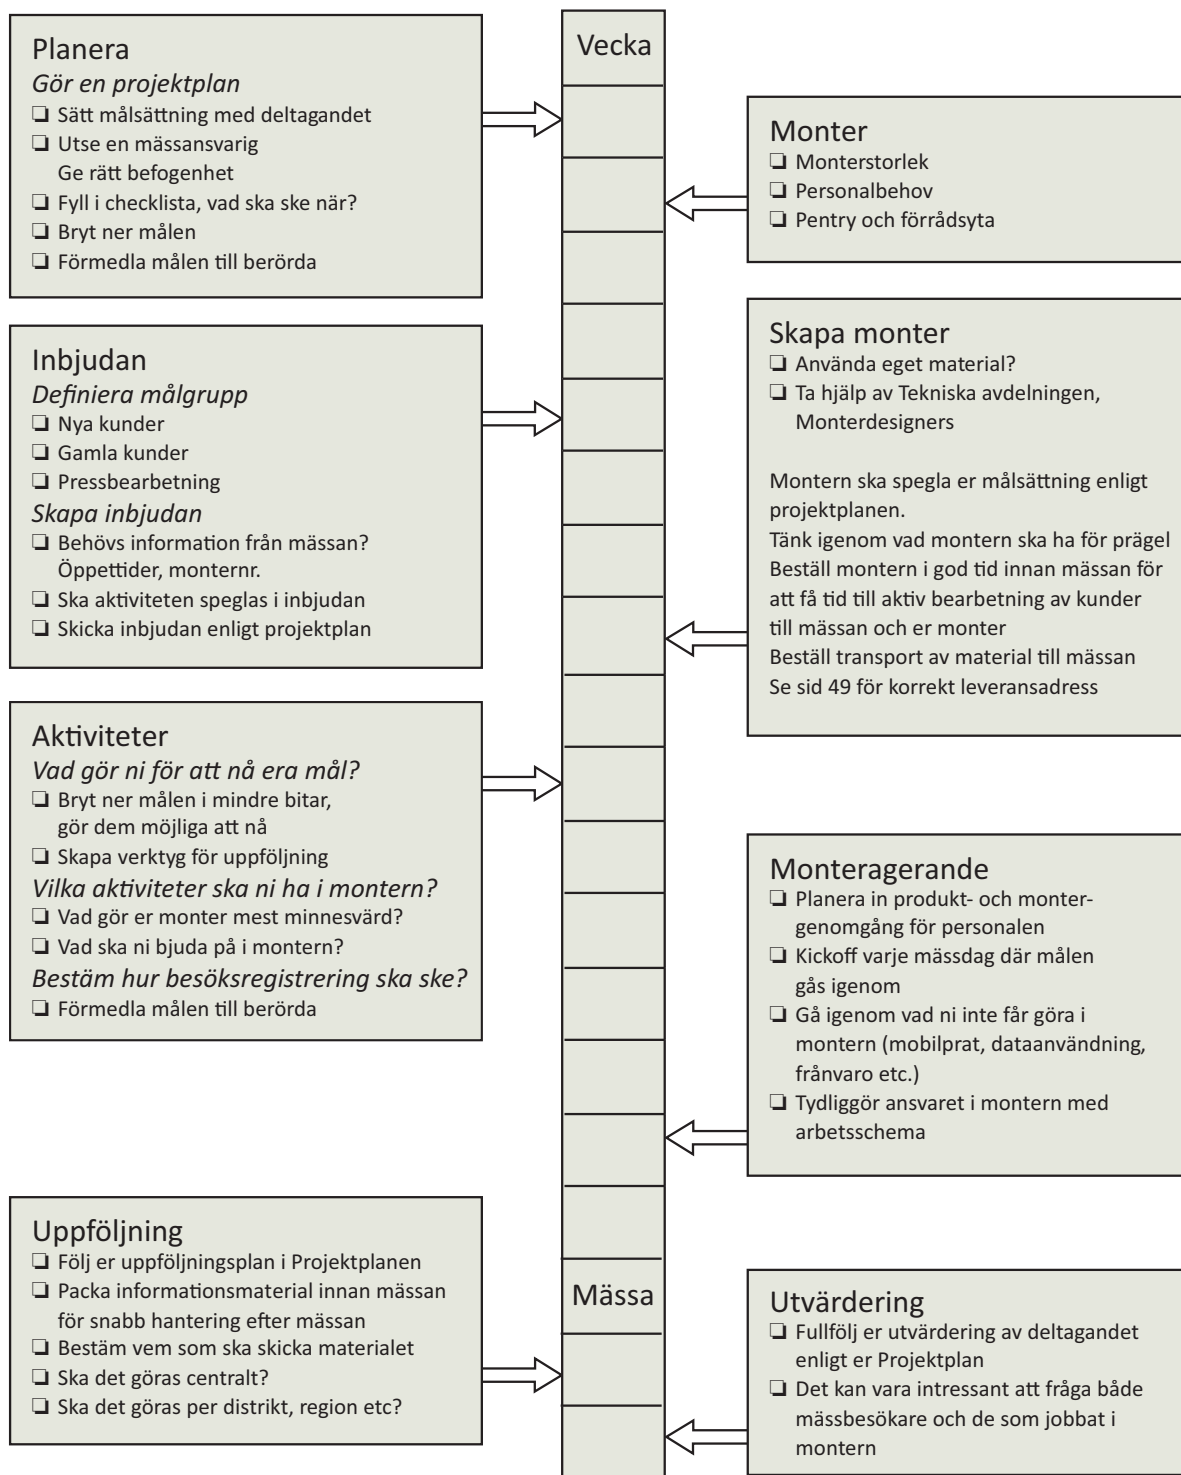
Planera
*Gör en projektplan*
❑ Sätt målsättning med deltagandet
❑ Utse en mässansvarig
Ge rätt befogenhet
❑ Fyll i checklista, vad ska ske när?
❑ Bryt ner målen
❑ Förmedla målen till berörda

Inbjudan
*Definiera målgrupp*
❑ Nya kunder
❑ Gamla kunder
❑ Pressbearbetning
*Skapa inbjudan*
❑ Behövs information från mässan?
Öppettider, monternr.
❑ Ska aktiviteten speglas i inbjudan
❑ Skicka inbjudan enligt projektplan

Aktiviteter
*Vad gör ni för att nå era mål?*
❑ Bryt ner målen i mindre bitar, gör dem möjliga att nå
❑ Skapa verktyg för uppföljning
*Vilka aktiviteter ska ni ha i montern?*
❑ Vad gör er monter mest minnesvärd?
❑ Vad ska ni bjuda på i montern?
*Bestäm hur besöksregistrering ska ske?*
❑ Förmedla målen till berörda

Uppföljning
❑ Följ er uppföljningsplan i Projektplanen
❑ Packa informationsmaterial innan mässan för snabb hantering efter mässan
❑ Bestäm vem som ska skicka materialet
❑ Ska det göras centralt?
❑ Ska det göras per distrikt, region etc?

Vecka

Mässa

Monter
❑ Monterstorlek
❑ Personalbehov
❑ Pentry och förrådsyta

Skapa monter
❑ Använda eget material?
❑ Ta hjälp av Tekniska avdelningen, Monterdesigners

Montern ska spegla er målsättning enligt projektplanen.
Tänk igenom vad montern ska ha för prägel
Beställ montern i god tid innan mässan för att få tid till aktiv bearbetning av kunder till mässan och er monter
Beställ transport av material till mässan
Se sid 49 för korrekt leveransadress

Monteragerande
❑ Planera in produkt- och montergenomgång för personalen
❑ Kickoff varje mässdag där målen gås igenom
❑ Gå igenom vad ni inte får göra i montern (mobilprat, dataanvändning, frånvaro etc.)
❑ Tydliggör ansvaret i montern med arbetsschema

Utvärdering
❑ Fullfölj er utvärdering av deltagandet enligt er Projektplan
❑ Det kan vara intressant att fråga både mässbesökare och de som jobbat i montern